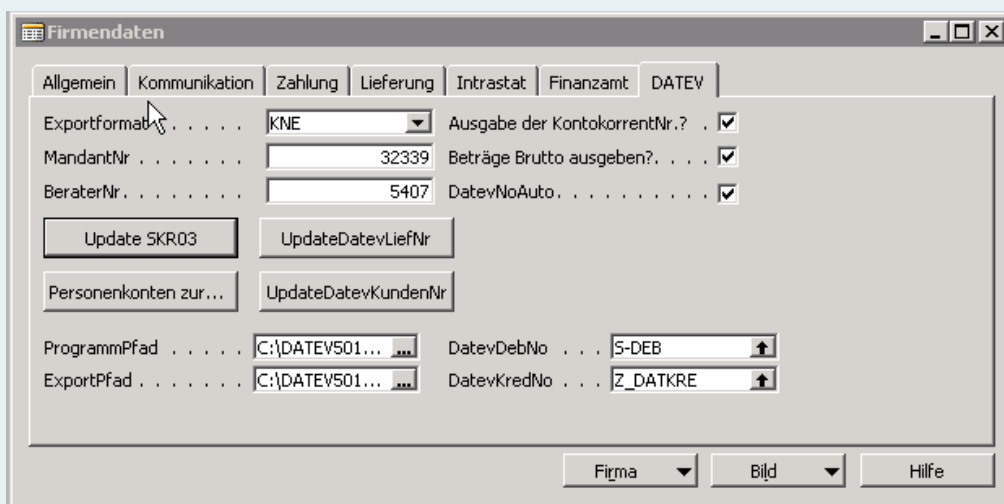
Firmendaten

Allgemein | Kommunikation | Zahlung | Lieferung | Intrastat | Finanzamt | DATEV

Exportformat . . . . . . . KNE
Ausgabe der KontokorrentNr.? . .
MandantNr . . . . . . . . 32339
Beträge Brutto ausgeben?. . . .
BeraterNr. . . . . . . . . 5407
DatevNoAuto. . . . . . . . . .

Update SKR03
UpdateDatevLiefNr
Personenkonten zur...
UpdateDatevKundenNr

ProgrammPfad . . . . . C:\DATEV501... ...
DatevDebNo . . . S-DEB
ExportPfad . . . . . . . C:\DATEV501... ...
DatevKredNo . . . Z_DATKRE

Firma
Bild
Hilfe